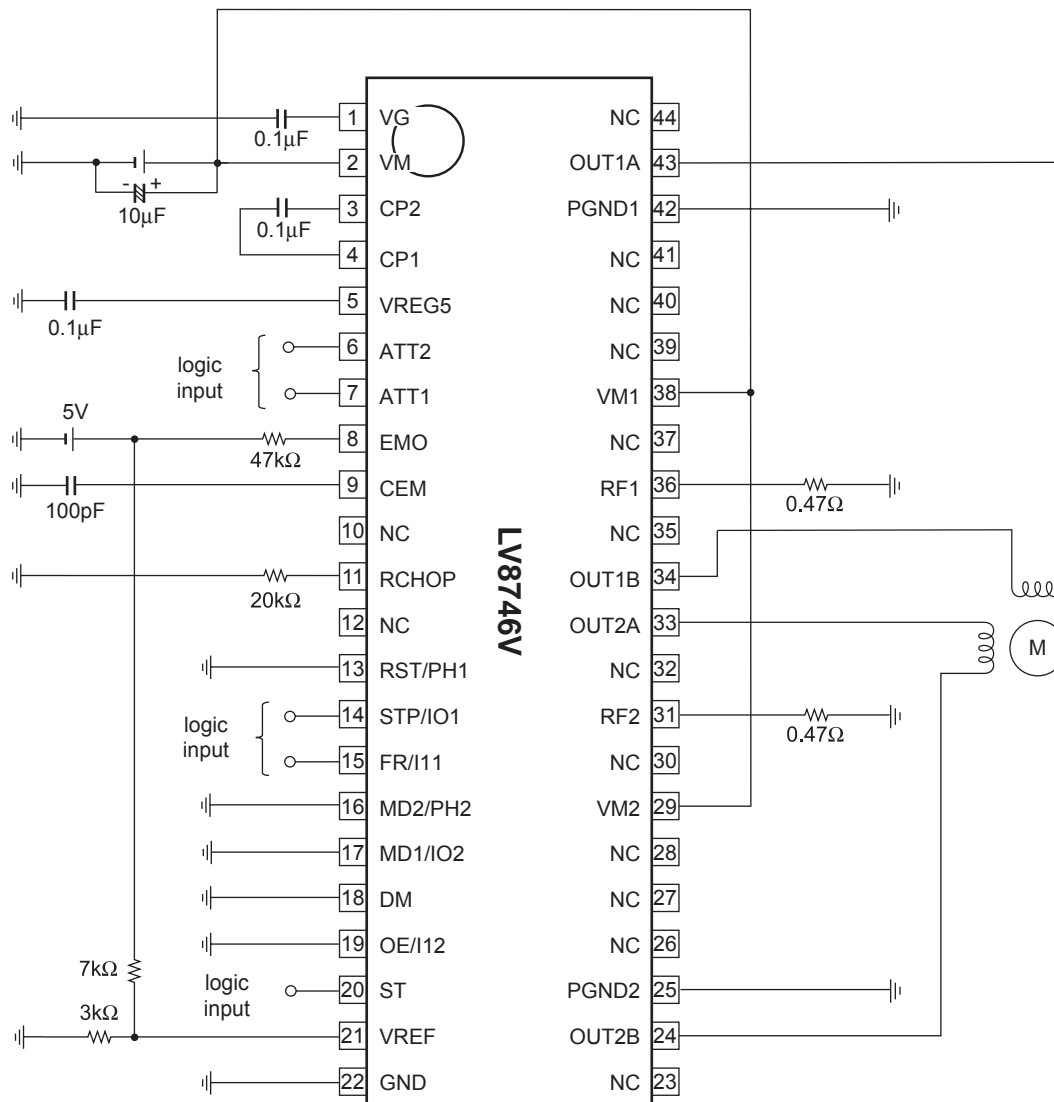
0.1μF
- +
10μF
0.1μF
0.1μF
logic input
5V
47kΩ
100pF
20kΩ
logic input
7kΩ
logic input
3kΩ

1 VG
2 VM
3 CP2
4 CP1
5 VREG5
6 ATT2
7 ATT1
8 EMO
9 CEM
10 NC
11 RCHOP
12 NC
13 RST/PH1
14 STP/IO1
15 FR/I11
16 MD2/PH2
17 MD1/IO2
18 DM
19 OE/I12
20 ST
21 VREF
22 GND

LV8746V

NC 44
OUT1A 43
PGND1 42
NC 41
NC 40
NC 39
VM1 38
NC 37
RF1 36
NC 35
OUT1B 34
OUT2A 33
NC 32
RF2 31
NC 30
VM2 29
NC 28
NC 27
NC 26
PGND2 25
OUT2B 24
NC 23

0.47Ω
0.47Ω
M